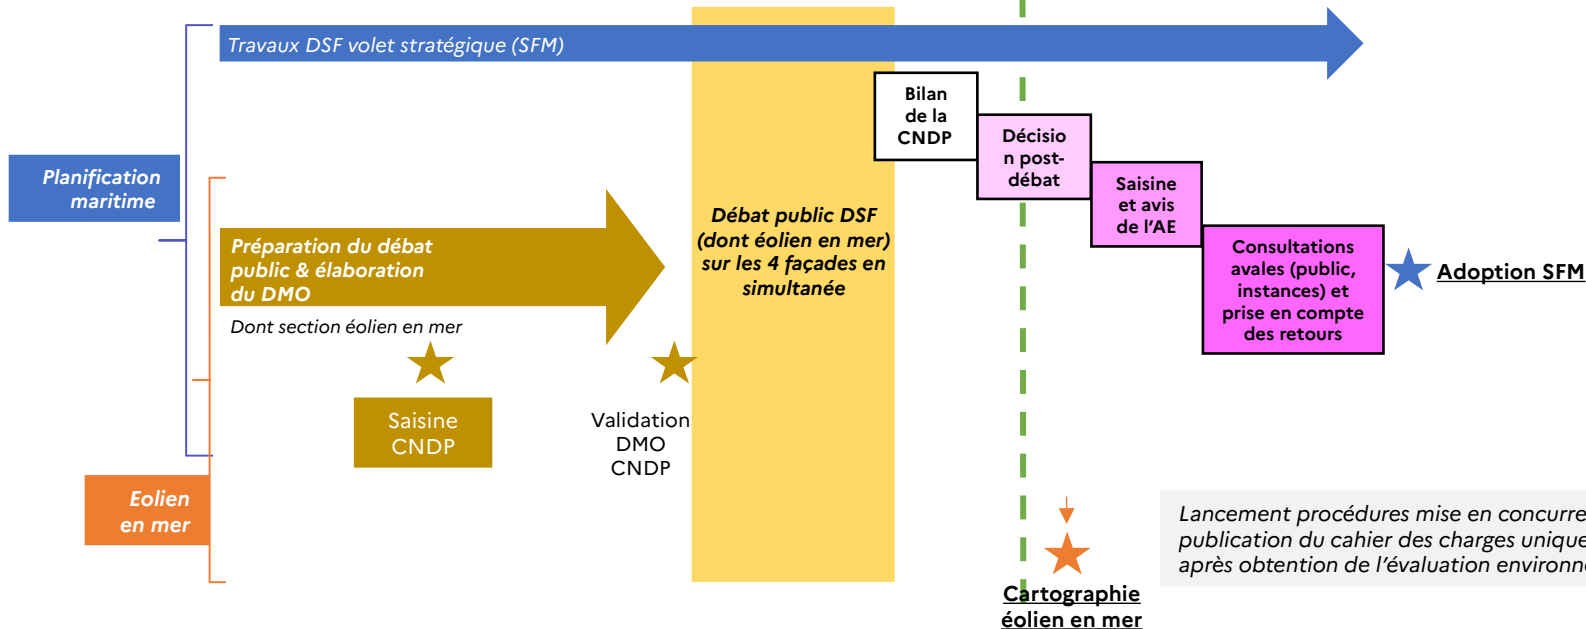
Travaux DSF volet stratégique (SFM)

Planification maritime

Préparation du débat public & élaboration du DMO

Dont section éolien en mer

Saisine CNDP

Validation DMO CNDP

Débat public DSF (dont éolien en mer) sur les 4 façades en simultanée

Bilan de la CNDP

Décision post-débat

Saisine et avis de l'AE

Consultations avales (public, instances) et prise en compte des retours

Adoption SFM

Eolien en mer

Lancement procédures mise en concurre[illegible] publication du cahier des charges unique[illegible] après obtention de l'évaluation environn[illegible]

Cartographie éolien en mer